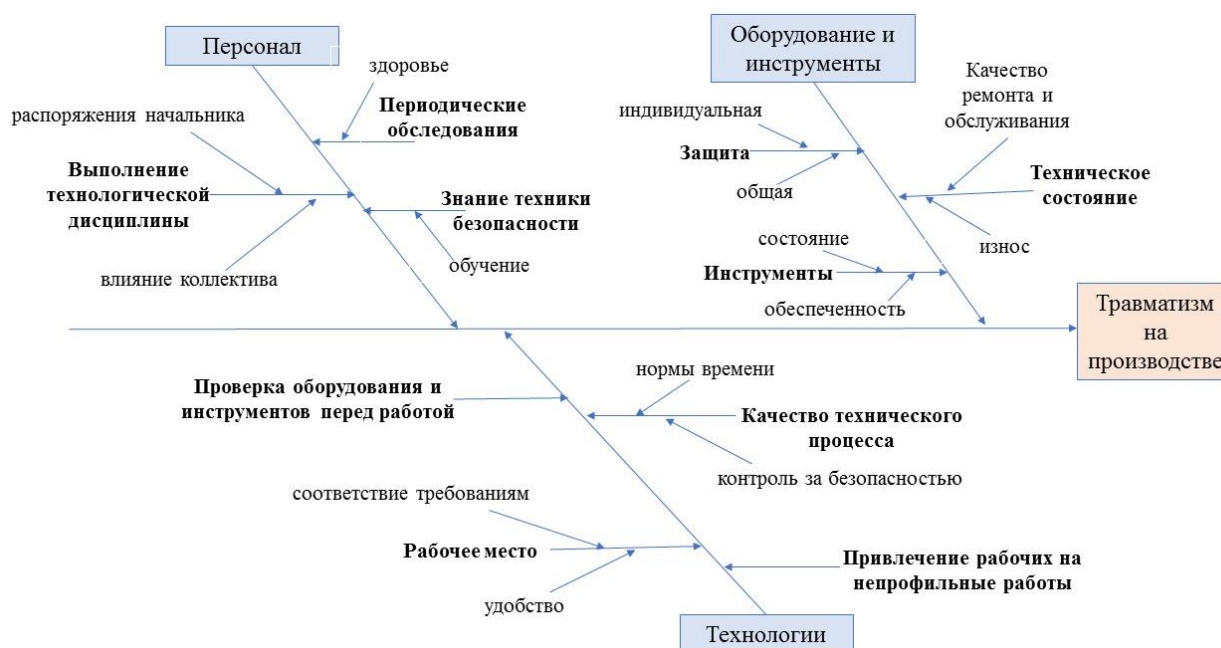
Персонал

здоровье

Периодические обследования

распоряжения начальника

Выполнение технологической дисциплины

Знание техники безопасности

обучение

влияние коллектива

Оборудование и инструменты

индивидуальная

Защита

общая

Качество ремонта и обслуживания

Техническое состояние

износ

состояние

Инструменты

обеспеченность

Травматизм на производстве

Проверка оборудования и инструментов перед работой

нормы времени

Качество технического процесса

контроль за безопасностью

соответствие требованиям

Рабочее место

удобство

Привлечение рабочих на непрофильные работы

Технологии